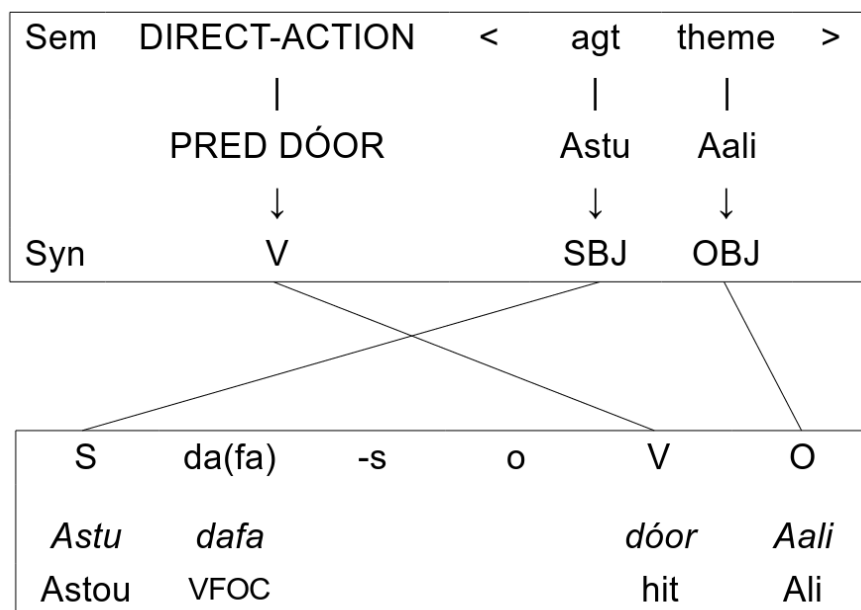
| Sem | DIRECT-ACTION | < | agt | theme | > |
|---|---|---|---|---|---|
| | \| | | \| | \| | |
| | PRED DÓOR | | Astu | Aali | |
| | ↓ | | ↓ | ↓ | |
| Syn | V | | SBJ | OBJ | |

| S | da(fa) | -s | o | V | O |
|---|---|---|---|---|---|
| *Astu* | *dafa* | | | *dóor* | *Aali* |
| Astou | VFOC | | | hit | Ali |